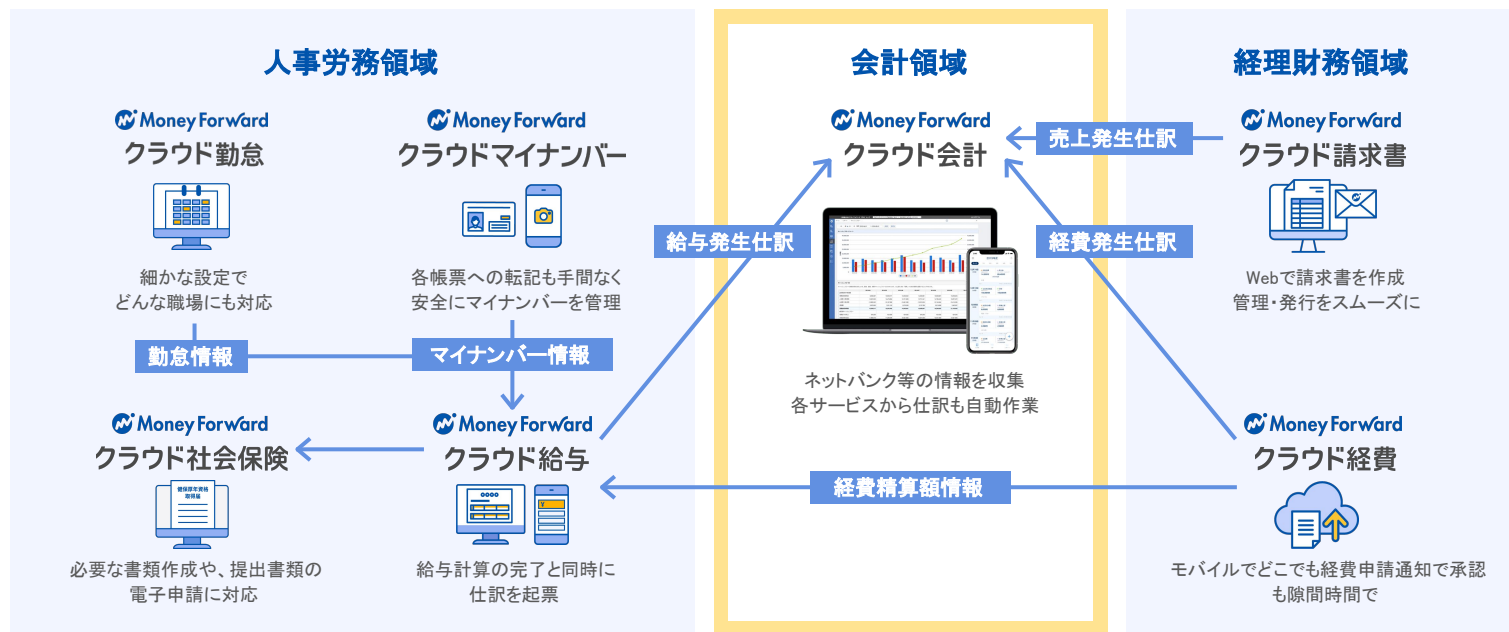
人事労務領域

Money Forward
クラウド勤怠

細かな設定で
どんな職場にも対応

Money Forward
クラウドマイナンバー

各帳票への転記も手間なく
安全にマイナンバーを管理

勤怠情報

マイナンバー情報

Money Forward
クラウド社会保険

必要な書類作成や、提出書類の
電子申請に対応

Money Forward
クラウド給与

給与計算の完了と同時に
仕訳を起票

会計領域

Money Forward
クラウド会計

給与発生仕訳

ネットバンク等の情報を収集
各サービスから仕訳も自動作業

経費精算額情報

経理財務領域

売上発生仕訳

Money Forward
クラウド請求書

Webで請求書を作成
管理・発行をスムーズに

経費発生仕訳

Money Forward
クラウド経費

モバイルでどこでも経費申請通知で承認
も隙間時間で